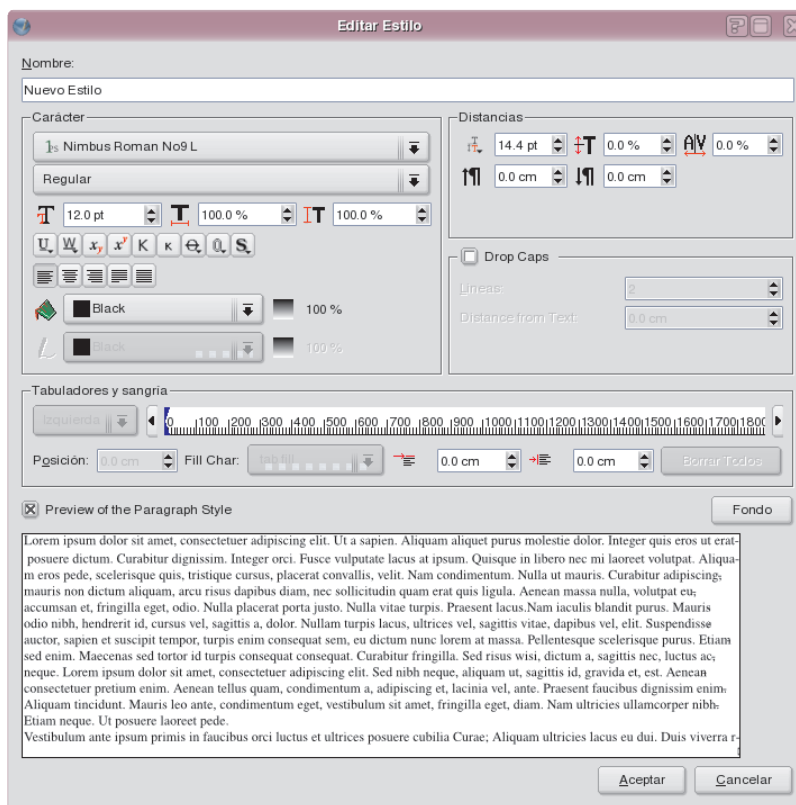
Editar Estilo

Nombre:

Nuevo Estilo

Carácter

Nimbus Roman No9 L

Regular

12.0 pt 100.0 % 100.0 %

U W $x_y$ $x^y$ K K

Black 100 %

Black 100 %

Distancias

14.4 pt 0.0 % 0.0 %

0.0 cm 0.0 cm

Drop Caps

Lineas: 2

Distance from Text: 0.0 cm

Tabuladores y sangría

Izquierda

0 100 200 300 400 500 600 700 800 900 1000 1100 1200 1300 1400 1500 1600 1700 1800

Posición: 0.0 cm Fill Char: 0.0 cm 0.0 cm Borrar Todos

Preview of the Paragraph Style

Fondo

Lorem ipsum dolor sit amet, consectetuer adipiscing elit. Ut a sapien. Aliquam aliquet purus molestie dolor. Integer quis eros ut erat posuere dictum. Curabitur dignissim. Integer orci. Fusce vulputate lacus at ipsum. Quisque in libero nec mi laoreet volutpat. Aliquam eros pede, scelerisque quis, tristique cursus, placerat convallis, velit. Nam condimentum. Nulla ut mauris. Curabitur adipiscing, mauris non dictum aliquam, arcu risus dapibus diam, nec sollicitudin quam erat quis ligula. Aenean massa nulla, volutpat eu, accumsan et, fringilla eget, odio. Nulla placerat porta justo. Nulla vitae turpis. Praesent lacus.Nam iaculis blandit purus. Mauris odio nibh, hendrerit id, cursus vel, sagittis a, dolor. Nullam turpis lacus, ultrices vel, sagittis vitae, dapibus vel, elit. Suspendisse auctor, sapien et suscipit tempor, turpis enim consequat sem, eu dictum nunc lorem at massa. Pellentesque scelerisque purus. Etiam sed enim. Maecenas sed tortor id turpis consequat consequat. Curabitur fringilla. Sed risus wisi, dictum a, sagittis nec, luctus ac, neque. Lorem ipsum dolor sit amet, consectetuer adipiscing elit. Sed nibh neque, aliquam ut, sagittis id, gravida et, est. Aenean consectetuer pretium enim. Aenean tellus quam, condimentum a, adipiscing et, lacinia vel, ante. Praesent faucibus dignissim enim. Aliquam tincidunt. Mauris leo ante, condimentum eget, vestibulum sit amet, fringilla eget, diam. Nam ultricies ullamcorper nibh. Etiam neque. Ut posuere laoreet pede.
Vestibulum ante ipsum primis in faucibus orci luctus et ultrices posuere cubilia Curae; Aliquam ultricies lacus eu dui. Duis viverra r-

Aceptar Cancelar